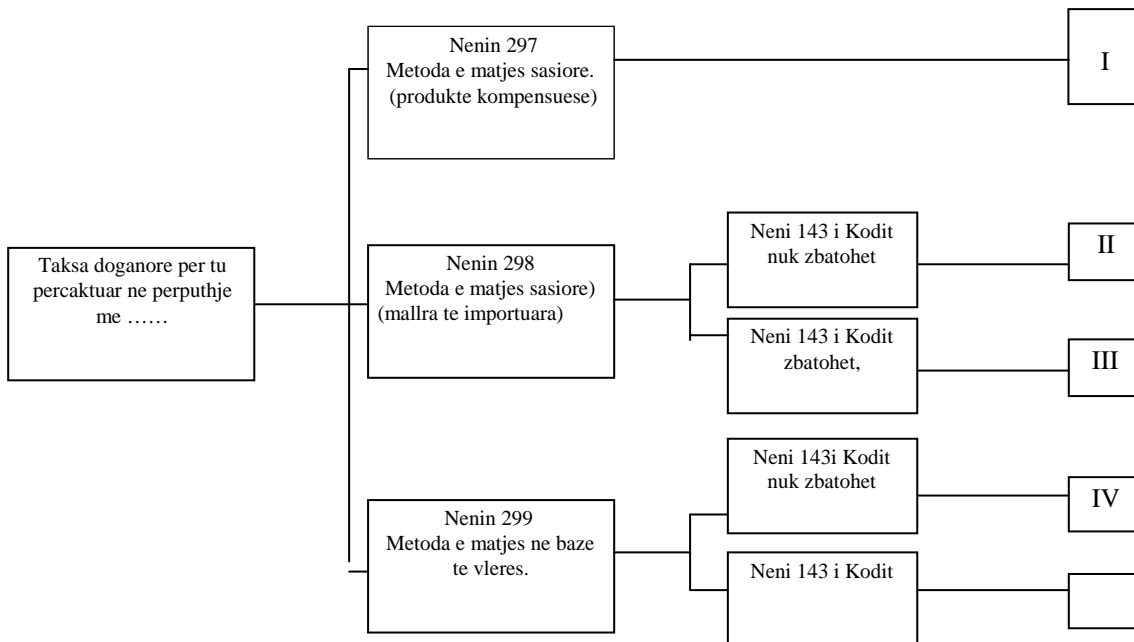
Taksa doganore per tu percaktuar ne perputhje me ……

Nenin 297
Metoda e matjes sasiore.
(produkte kompensuese)

I

Nenin 298
Metoda e matjes sasiore)
(mallra te importuara)

Neni 143 i Kodit nuk zbatohet

II

Neni 143 i Kodit zbatohet,

III

Nenin 299
Metoda e matjes ne baze te vleres.

Neni 143i Kodit nuk zbatohet

IV

Neni 143 i Kodit